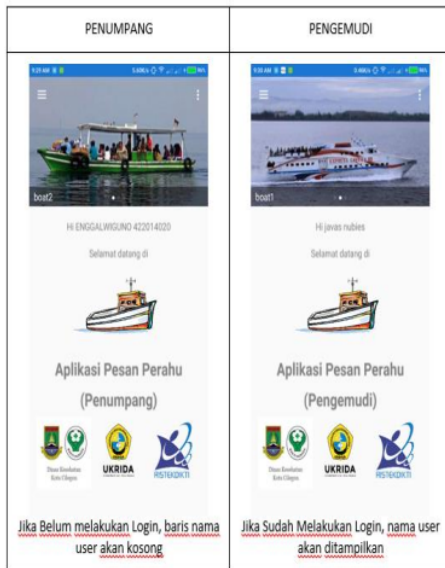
| PENUMPANG | PENGEMUDI |
|---|---|
| boat2<br>Hi ENGGALWIGUNO 422014020<br>Selamat datang di<br>Aplikasi Pesan Perahu<br>(Penumpang)<br>Dinas Kesehatan Kota Cilegon<br>UKRIDA<br>RISTEKDIKTI | boat1<br>Hi javas rubies<br>Selamat datang di<br>Aplikasi Pesan Perahu<br>(Pengemudi)<br>Dinas Kesehatan Kota Cilegon<br>UKRIDA<br>RISTEKDIKTI |
| Jika Belum melakukan Login, baris nama user akan kosong | Jika Sudah Melakukan Login, nama user akan ditampilkan |